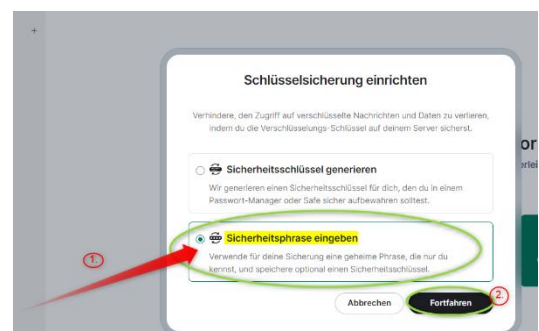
+

Schlüsselsicherung einrichten

Verhindere, den Zugriff auf verschlüsselte Nachrichten und Daten zu verlieren, indem du die Verschlüsselungs-Schlüssel auf deinem Server sicherst.

Sicherheitsschlüssel generieren

Wir generieren einen Sicherheitsschlüssel für dich, den du in einem Passwort-Manager oder Safe sicher aufbewahren solltest.

1.

Sicherheitsphrase eingeben

Verwende für deine Sicherung eine geheime Phrase, die nur du kennst, und speichere optional einen Sicherheitsschlüssel.

Abbrechen

Fortfahren

2

or

erlei